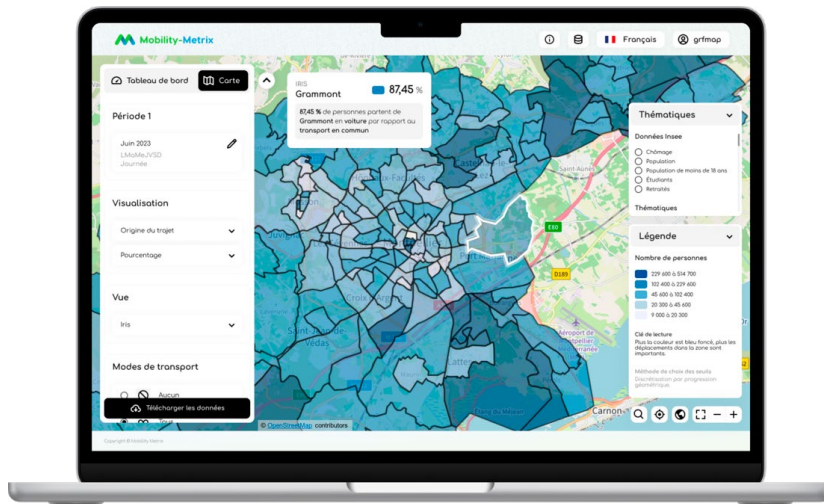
Mobility-Metrix

Français

grfmap

Tableau de bord

Carte

Période 1

Juin 2023
LMaMeJVSD
Journée

Visualisation

Origine du trajet

Pourcentage

Vue

Iris

Modes de transport

Aucun

Télécharger les données

Tous

IRIS
Grammont
87,45 %

87,45 % de personnes partent de Grammont en voiture par rapport au transport en commun

Thématiques

Données Insee

Chômage
Population
Population de moins de 18 ans
Étudiants
Retraités

Thématiques

Légende

Nombre de personnes

229 600 à 514 700
102 400 à 229 600
45 600 à 102 400
20 300 à 45 600
9 000 à 20 300

Clé de lecture
Plus la couleur est bleu foncé, plus les déplacements dans la zone sont importants.

Méthode de choix des seuils
Discrétisation par progression géométrique

Saint-Aunès

E80

D189

Aéroport de Montpellier Méditerranée

Croix d'Argent

Saint-Jean-de-Védas

Lattes

Carnon

Étang du Méjean

Castelnau

© OpenStreetMap contributors

Copyright © Mobility Metrix